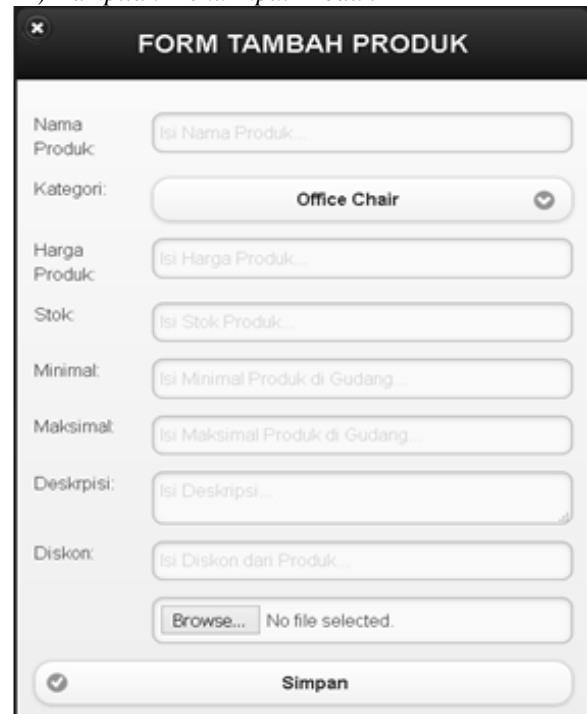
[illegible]

FORM TAMBAH PRODUK

Nama Produk: Isi Nama Produk...

Kategori: Office Chair

Harga Produk: Isi Harga Produk...

Stok: Isi Stok Produk...

Minimal: Isi Minimal Produk di Gudang...

Maksimal: Isi Maksimal Produk di Gudang...

Deskrpisi: Isi Deskripsi...

Diskon: Isi Diskon dari Produk...

Browse... No file selected.

Simpan